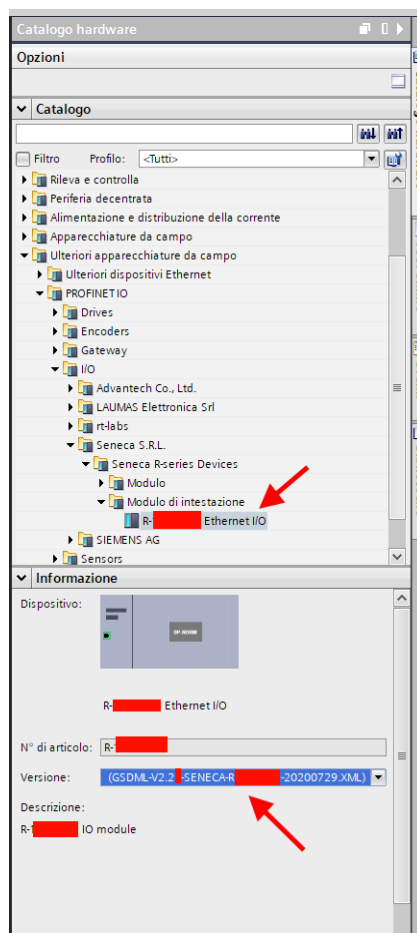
Catalogo hardware

Opzioni

Catalogo

Filtro Profilo: <Tutti>

Rileva e controlla
Periferia decentrata
Alimentazione e distribuzione della corrente
Apparecchiature da campo
Ulteriori apparecchiature da campo
Ulteriori dispositivi Ethernet
PROFINET IO
Drives
Encoders
Gateway
I/O
Advantech Co., Ltd.
LAUMAS Elettronica Srl
rt-labs
Seneca S.R.L.
Seneca R-series Devices
Modulo
Modulo di intestazione
R-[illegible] Ethernet I/O
SIEMENS AG
Sensors

Informazione

Dispositivo:

DP-NORM

R-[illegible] Ethernet I/O

N° di articolo: R-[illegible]

Versione: (GSDML-V2.2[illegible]-SENECA-R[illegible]-20200729.XML)

Descrizione:

R-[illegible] IO module